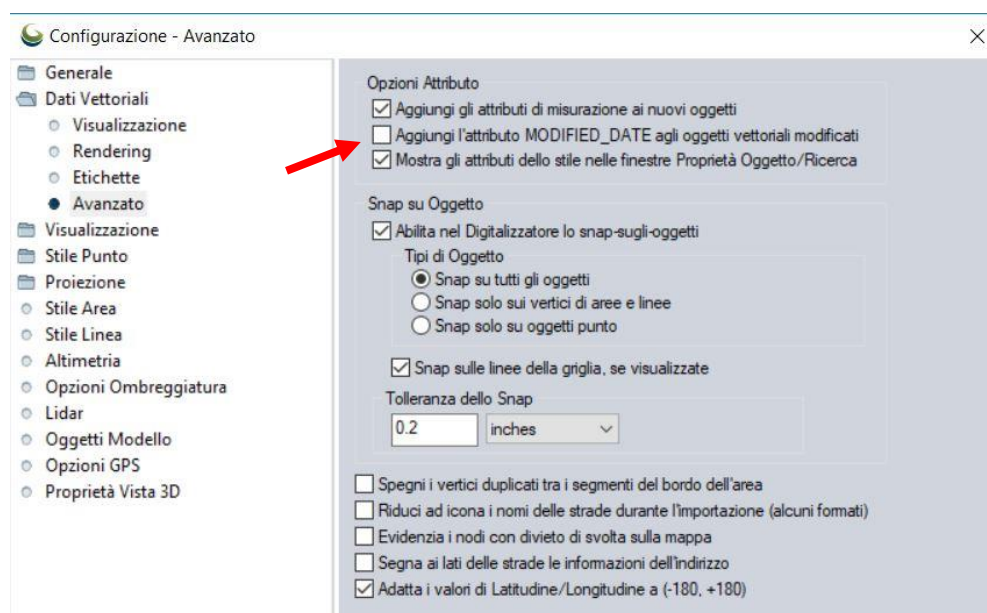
Configurazione - Avanzato

Generale
Dati Vettoriali
Visualizzazione
Rendering
Etichette
Avanzato
Visualizzazione
Stile Punto
Proiezione
Stile Area
Stile Linea
Altimetria
Opzioni Ombreggiatura
Lidar
Oggetti Modello
Opzioni GPS
Proprietà Vista 3D

Opzioni Attributo
Aggiungi gli attributi di misurazione ai nuovi oggetti
Aggiungi l'attributo MODIFIED_DATE agli oggetti vettoriali modificati
Mostra gli attributi dello stile nelle finestre Proprietà Oggetto/Ricerca

Snap su Oggetto
Abilita nel Digitalizzatore lo snap-sugli-oggetti
Tipi di Oggetto
Snap su tutti gli oggetti
Snap solo sui vertici di aree e linee
Snap solo su oggetti punto
Snap sulle linee della griglia, se visualizzate
Tolleranza dello Snap
0.2
inches

Spegni i vertici duplicati tra i segmenti del bordo dell'area
Riduci ad icona i nomi delle strade durante l'importazione (alcuni formati)
Evidenzia i nodi con divieto di svolta sulla mappa
Segna ai lati delle strade le informazioni dell'indirizzo
Adatta i valori di Latitudine/Longitudine a (-180, +180)